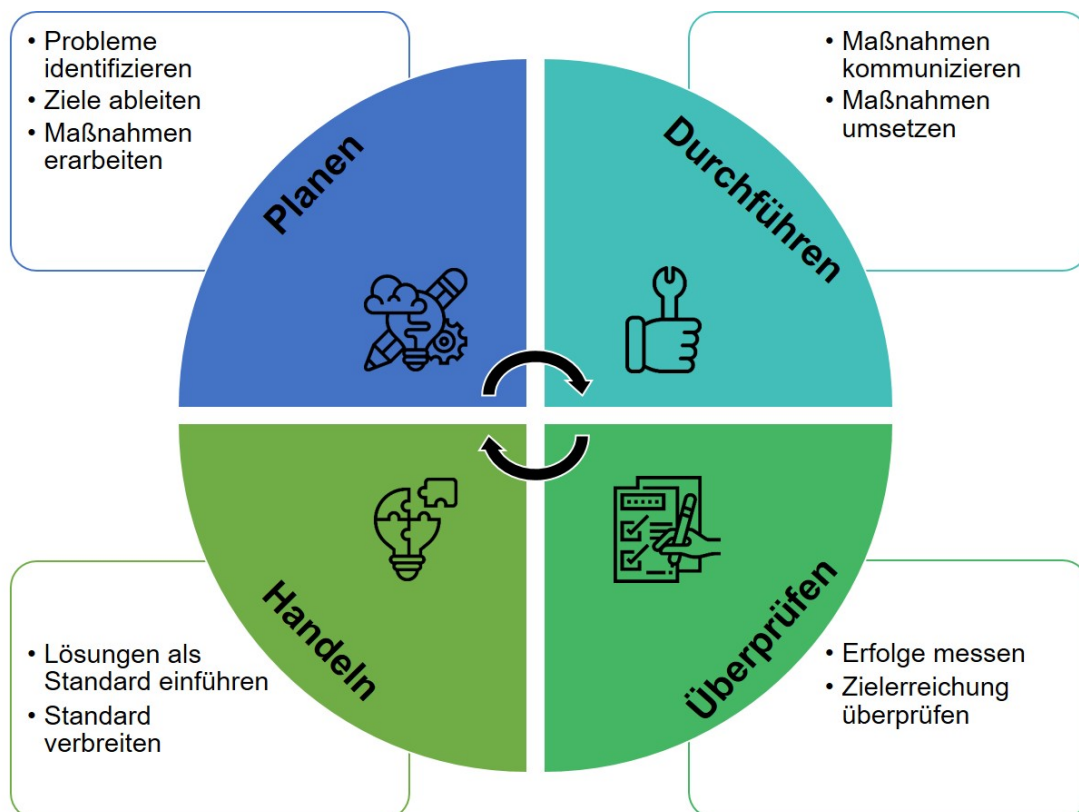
• Probleme identifizieren
• Ziele ableiten
• Maßnahmen erarbeiten

Planen

• Maßnahmen kommunizieren
• Maßnahmen umsetzen

Durchführen

Handeln

• Lösungen als Standard einführen
• Standard verbreiten

Überprüfen

• Erfolge messen
• Zielerreichung überprüfen